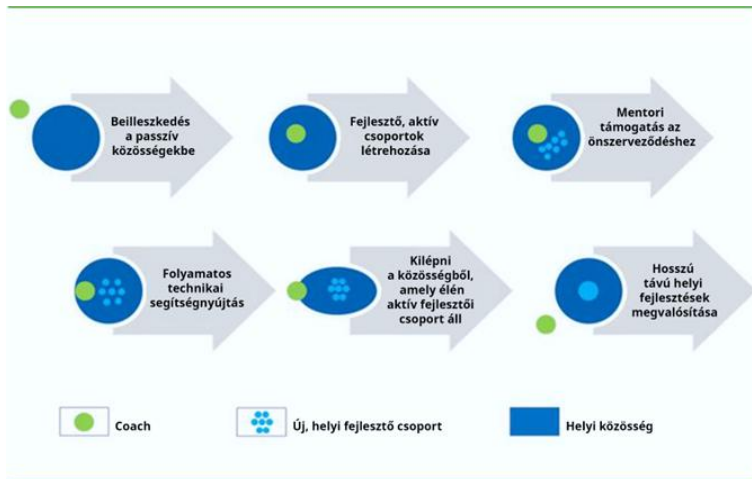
Beilleszkedés a passzív közösségekbe

Fejlesztő, aktív csoportok létrehozása

Mentori támogatás az önszerveződéshez

Folyamatos technikai segítségnyújtás

Kilépni a közösségből, amely élén aktív fejlesztői csoport áll

Hosszú távú helyi fejlesztések megvalósítása

Coach

Új, helyi fejlesztő csoport

Helyi közösség